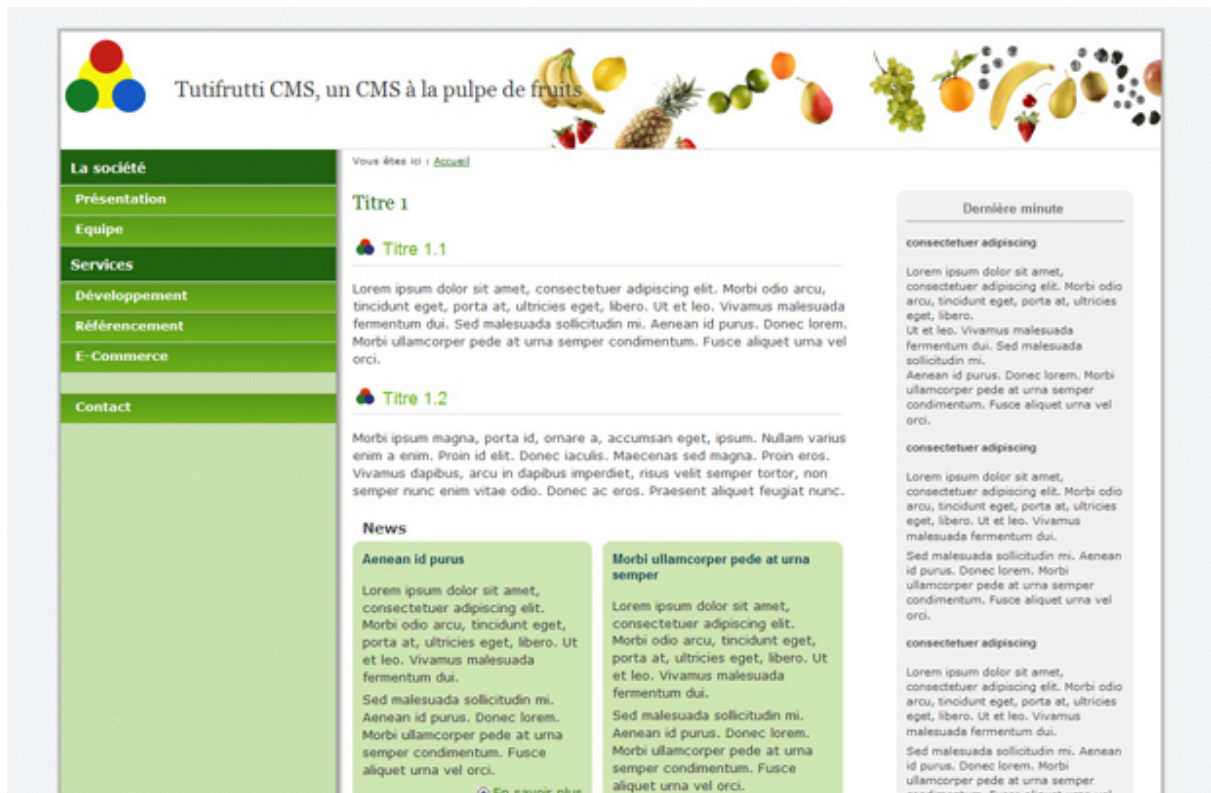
Tutifrutti CMS, un CMS à la pulpe de fruits

La société
Présentation
Equipe
Services
Développement
Référencement
E-Commerce
Contact

Vous êtes ici : Accueil

Titre 1

Titre 1.1

Lorem ipsum dolor sit amet, consectetuer adipiscing elit. Morbi odio arcu, tincidunt eget, porta at, ultricies eget, libero. Ut et leo. Vivamus malesuada fermentum dui. Sed malesuada sollicitudin mi. Aenean id purus. Donec lorem. Morbi ullamcorper pede at urna semper condimentum. Fusce aliquet urna vel orci.

Titre 1.2

Morbi ipsum magna, porta id, ornare a, accumsan eget, ipsum. Nullam varius enim a enim. Proin id elit. Donec iaculis. Maecenas sed magna. Proin eros. Vivamus dapibus, arcu in dapibus imperdiet, risus velit semper tortor, non semper nunc enim vitae odio. Donec ac eros. Praesent aliquet feugiat nunc.

News

Aenean id purus

Lorem ipsum dolor sit amet, consectetuer adipiscing elit. Morbi odio arcu, tincidunt eget, porta at, ultricies eget, libero. Ut et leo. Vivamus malesuada fermentum dui.

Sed malesuada sollicitudin mi. Aenean id purus. Donec lorem. Morbi ullamcorper pede at urna semper condimentum. Fusce aliquet urna vel orci.

En savoir plus

Morbi ullamcorper pede at urna semper

Lorem ipsum dolor sit amet, consectetuer adipiscing elit. Morbi odio arcu, tincidunt eget, porta at, ultricies eget, libero. Ut et leo. Vivamus malesuada fermentum dui.

Sed malesuada sollicitudin mi. Aenean id purus. Donec lorem. Morbi ullamcorper pede at urna semper condimentum. Fusce aliquet urna vel orci.

Dernière minute

consectetuer adipiscing

Lorem ipsum dolor sit amet, consectetuer adipiscing elit. Morbi odio arcu, tincidunt eget, porta at, ultricies eget, libero.
Ut et leo. Vivamus malesuada fermentum dui. Sed malesuada sollicitudin mi.
Aenean id purus. Donec lorem. Morbi ullamcorper pede at urna semper condimentum. Fusce aliquet urna vel orci.

consectetuer adipiscing

Lorem ipsum dolor sit amet, consectetuer adipiscing elit. Morbi odio arcu, tincidunt eget, porta at, ultricies eget, libero. Ut et leo. Vivamus malesuada fermentum dui.

Sed malesuada sollicitudin mi. Aenean id purus. Donec lorem. Morbi ullamcorper pede at urna semper condimentum. Fusce aliquet urna vel orci.

consectetuer adipiscing

Lorem ipsum dolor sit amet, consectetuer adipiscing elit. Morbi odio arcu, tincidunt eget, porta at, ultricies eget, libero. Ut et leo. Vivamus malesuada fermentum dui.

Sed malesuada sollicitudin mi. Aenean id purus. Donec lorem. Morbi ullamcorper pede at urna semper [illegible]